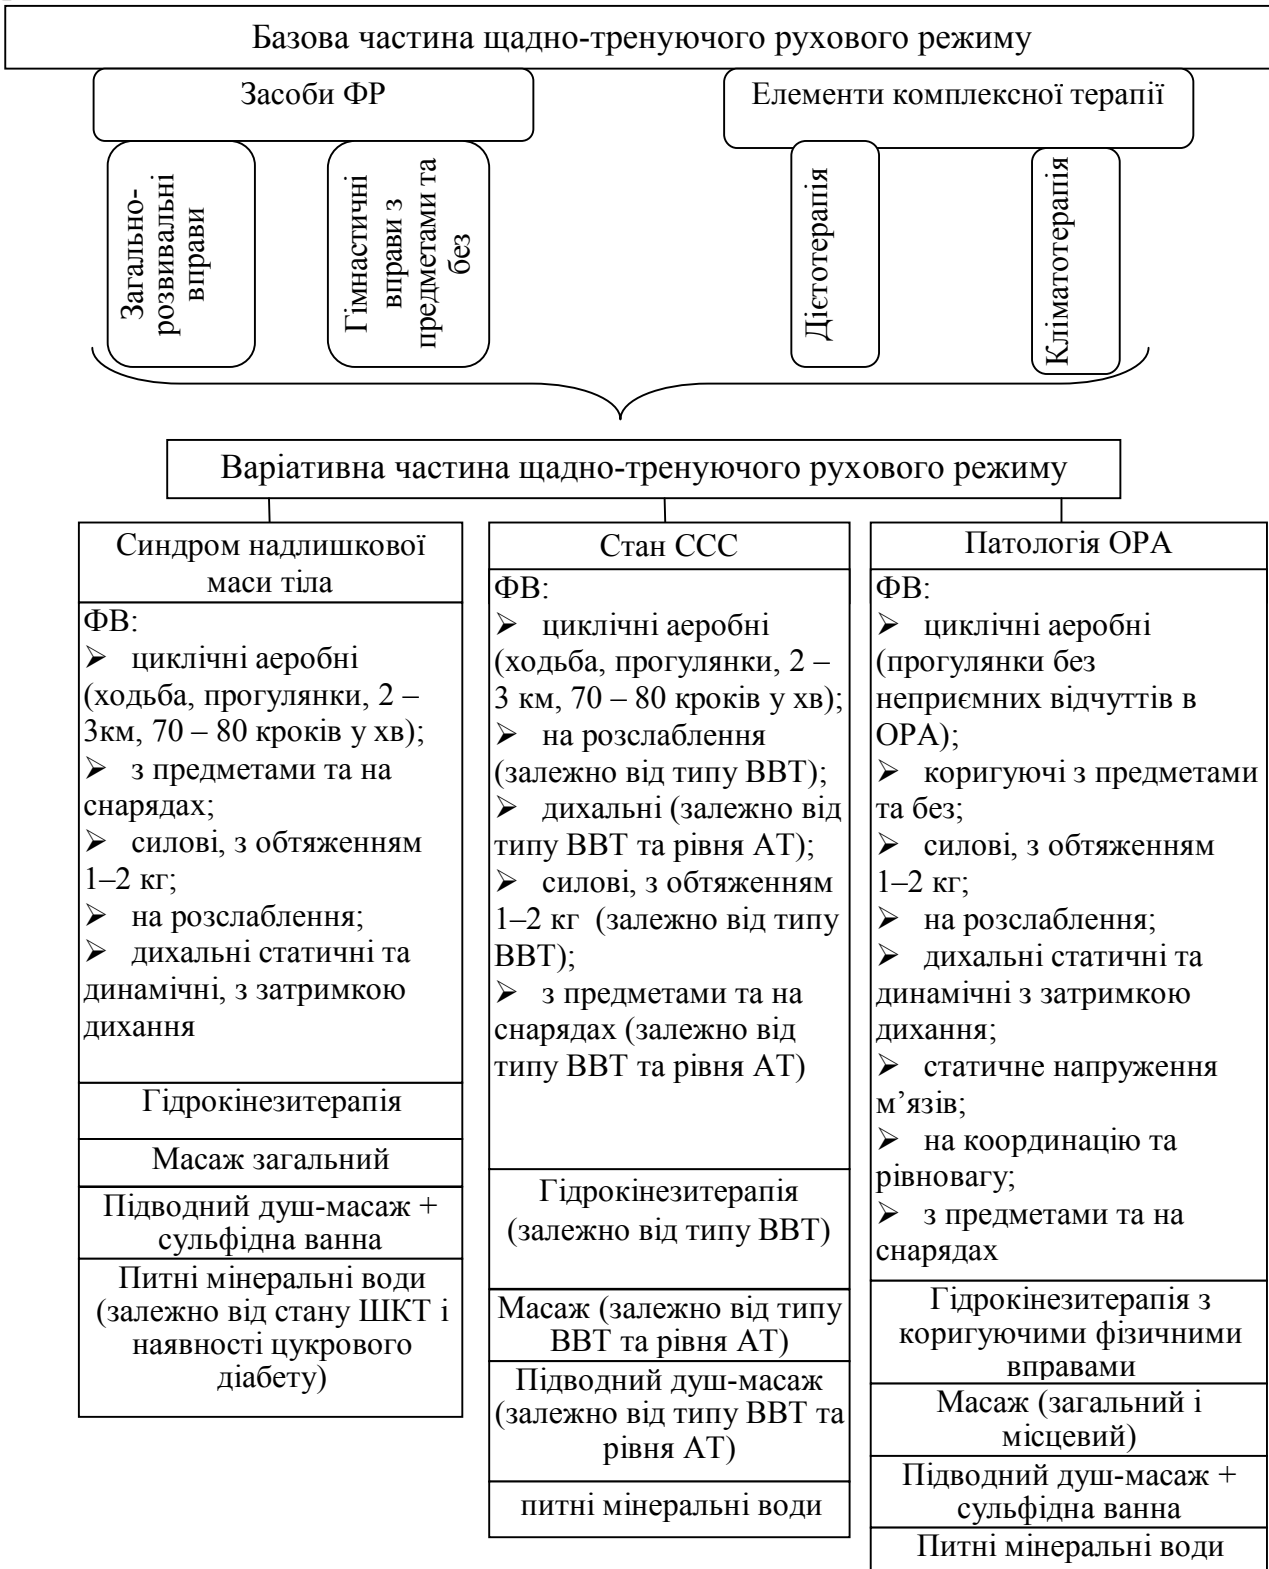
Базова частина щадно-тренуючого рухового режиму

Засоби ФР

Загально-розвивальні вправи

Гімнастичні вправи з предметами та без

Елементи комплексної терапії

Дієтотерапія

Кліматотерапія

Варіативна частина щадно-тренуючого рухового режиму

Синдром надлишкової маси тіла

ФВ:
➢ циклічні аеробні (ходьба, прогулянки, 2 – 3км, 70 – 80 кроків у хв);
➢ з предметами та на снарядах;
➢ силові, з обтяженням 1–2 кг;
➢ на розслаблення;
➢ дихальні статичні та динамічні, з затримкою дихання

Гідрокінезитерапія

Масаж загальний

Підводний душ-масаж + сульфідна ванна

Питні мінеральні води (залежно від стану ШКТ і наявності цукрового діабету)

Стан ССС

ФВ:
➢ циклічні аеробні (ходьба, прогулянки, 2 – 3 км, 70 – 80 кроків у хв);
➢ на розслаблення (залежно від типу ВВТ);
➢ дихальні (залежно від типу ВВТ та рівня АТ);
➢ силові, з обтяженням 1–2 кг (залежно від типу ВВТ);
➢ з предметами та на снарядах (залежно від типу ВВТ та рівня АТ)

Гідрокінезитерапія (залежно від типу ВВТ)

Масаж (залежно від типу ВВТ та рівня АТ)

Підводний душ-масаж (залежно від типу ВВТ та рівня АТ)

питні мінеральні води

Патологія ОРА

ФВ:
➢ циклічні аеробні (прогулянки без неприємних відчуттів в ОРА);
➢ коригуючі з предметами та без;
➢ силові, з обтяженням 1–2 кг;
➢ на розслаблення;
➢ дихальні статичні та динамічні з затримкою дихання;
➢ статичне напруження м'язів;
➢ на координацію та рівновагу;
➢ з предметами та на снарядах

Гідрокінезитерапія з коригуючими фізичними вправами

Масаж (загальний і місцевий)

Підводний душ-масаж + сульфідна ванна

Питні мінеральні води